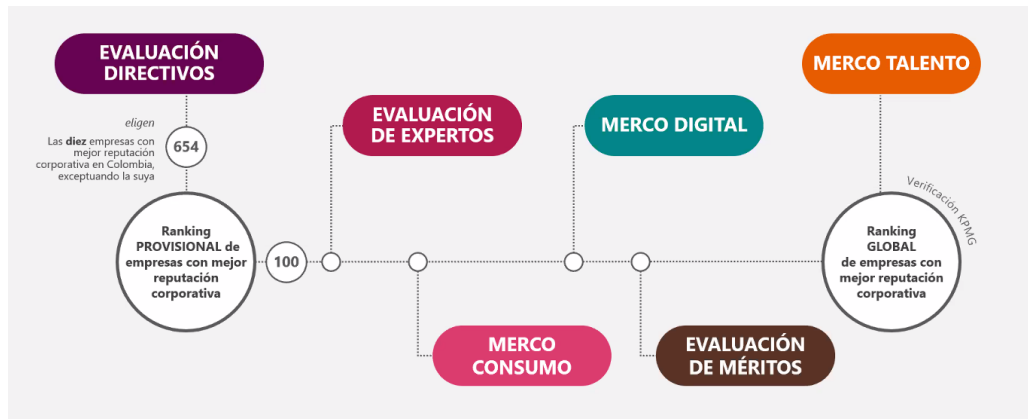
EVALUACIÓN DIRECTIVOS

eligen

654

Las **diez** empresas con mejor reputación corporativa en Colombia, exceptuando la suya

Ranking PROVISIONAL de empresas con mejor reputación corporativa

100

EVALUACIÓN DE EXPERTOS

MERCO CONSUMO

MERCO DIGITAL

EVALUACIÓN DE MÉRITOS

MERCO TALENTO

Verificación KPMG

Ranking GLOBAL de empresas con mejor reputación corporativa